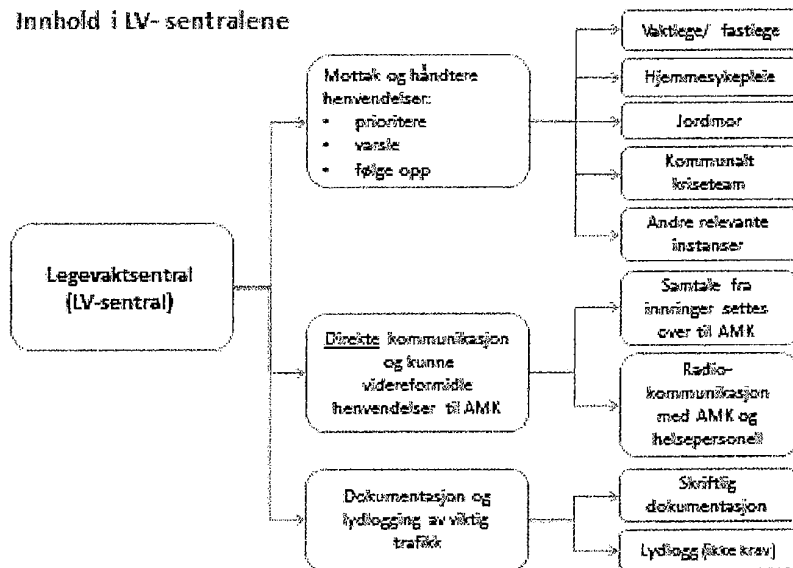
Innhold i LV- sentralene

Legevaktsentral (LV-sentral)

Mottak og håndtere henvendelser:
• prioritere
• varsle
• følge opp

Vaktlege/ fastlege

Hjemmesykepleie

Jordmor

Kommunalt kriseteam

Andre relevante instanser

Direkte kommunikasjon og kunne videreformidle henvendelser til AMK

Samtale fra innringer settes over til AMK

Radio-kommunikasjon med AMK og helsepersonell

Dokumentasjon og lydlogging av viktig trafikk

Skriftlig dokumentasjon

Lydlogg (ikke krav)